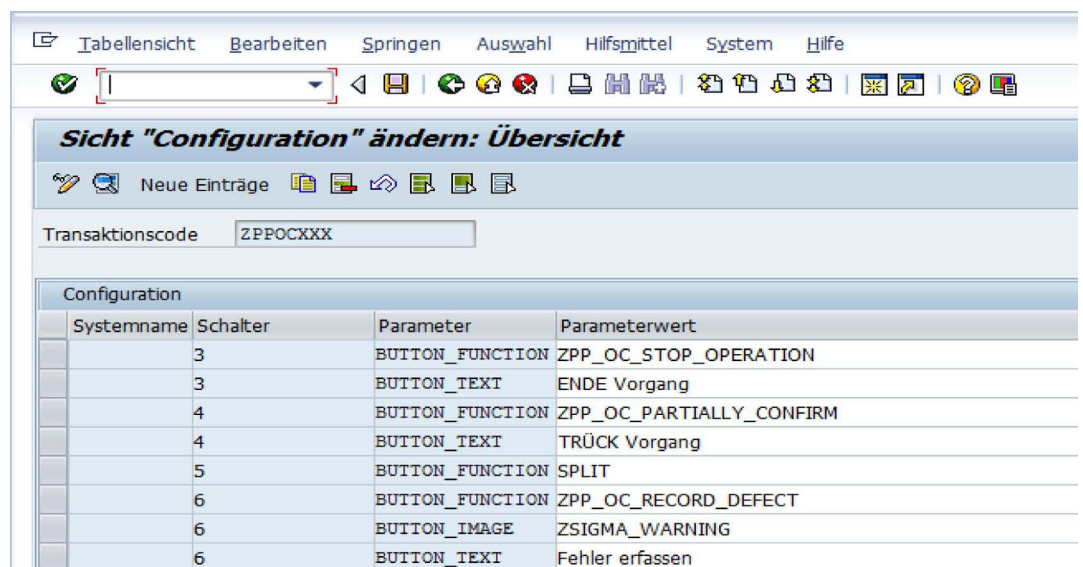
Tabellensicht Bearbeiten Springen Auswahl Hilfsmittel System Hilfe

Sicht "Configuration" ändern: Übersicht

Neue Einträge

Transaktionscode ZPPOCXXX

Configuration

| Systemname | Schalter | Parameter | Parameterwert |
|---|---|---|---|
| | 3 | BUTTON_FUNCTION | ZPP_OC_STOP_OPERATION |
| | 3 | BUTTON_TEXT | ENDE Vorgang |
| | 4 | BUTTON_FUNCTION | ZPP_OC_PARTIALLY_CONFIRM |
| | 4 | BUTTON_TEXT | TRÜCK Vorgang |
| | 5 | BUTTON_FUNCTION | SPLIT |
| | 6 | BUTTON_FUNCTION | ZPP_OC_RECORD_DEFECT |
| | 6 | BUTTON_IMAGE | ZSIGMA_WARNING |
| | 6 | BUTTON_TEXT | Fehler erfassen |